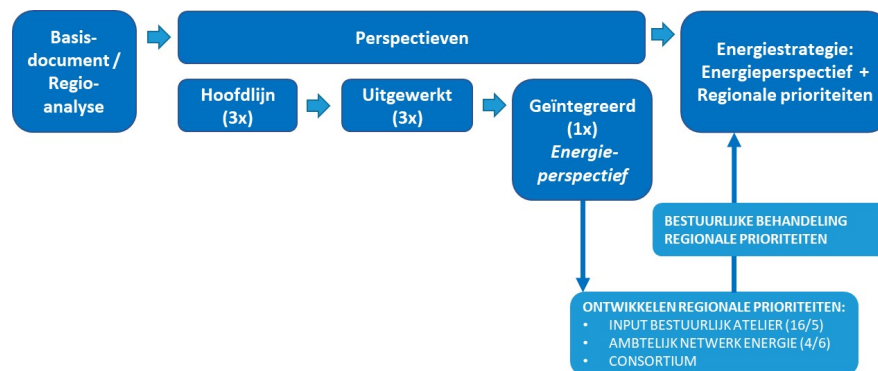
Basis-document / Regio-analyse

Perspectieven

Hoofdlijn (3x)

Uitgewerkt (3x)

Geïntegreerd (1x) *Energie-perspectief*

Energiestrategie: Energieperspectief + Regionale prioriteiten

BESTUURLIJKE BEHANDELING REGIONALE PRIORITEITEN

ONTWIKKELEN REGIONALE PRIORITEITEN:
• INPUT BESTUURLIJK ATELIER (16/5)
• AMBTELIJK NETWERK ENERGIE (4/6)
• CONSORTIUM